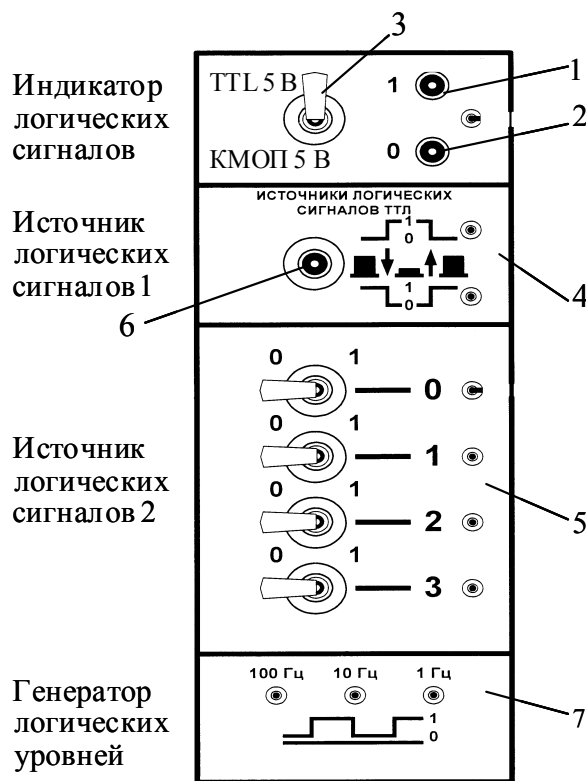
Индикатор логических сигналов

TTL 5 B
КМОП 5 В

3
1
1
2
0

Источник логических сигналов 1

ИСТОЧНИКИ ЛОГИЧЕСКИХ СИГНАЛОВ ТТЛ
1
0
1
0
4
6

Источник логических сигналов 2

0 1
0
0 1
1
0 1
2
0 1
3
5

Генератор логических уровней

100 Гц 10 Гц 1 Гц
1
0
7